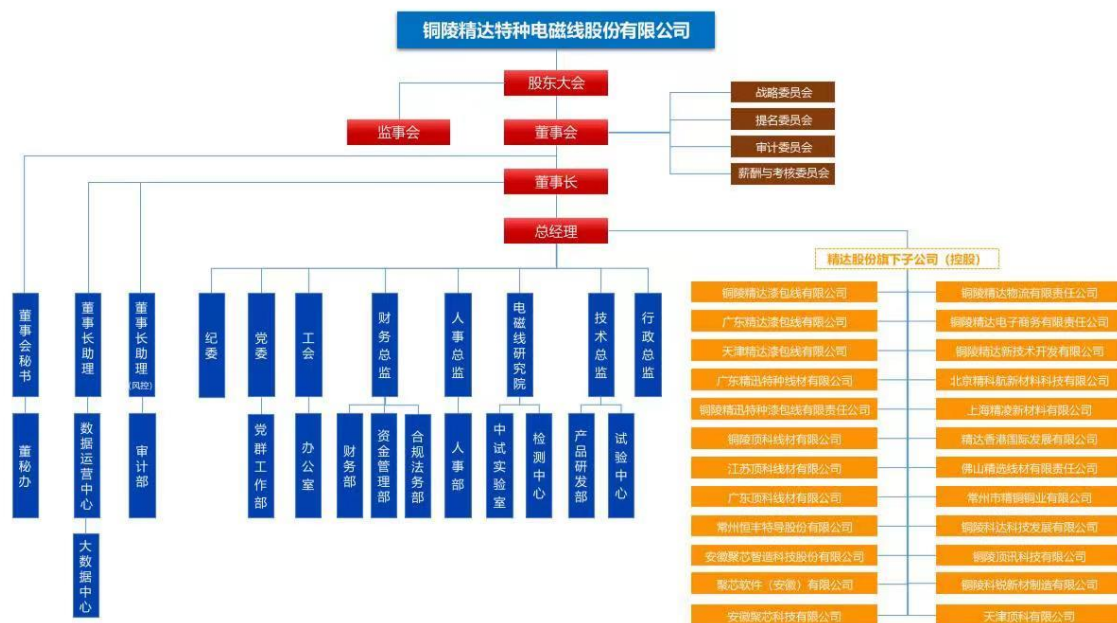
铜陵精达特种电磁线股份有限公司

股东大会

监事会

董事会

战略委员会
提名委员会
审计委员会
薪酬与考核委员会

董事长

总经理

董事会秘书

董秘办

董事长助理

数据运营中心

大数据中心

董事长助理（风控）

审计部

纪委

党委

党群工作部

工会

办公室

财务总监

财务部

资金管理部

合规法务部

人事总监

人事部

电磁线研究院

中试实验室

检测中心

技术总监

产品研发部

试验中心

行政总监

精达股份旗下子公司（控股）

铜陵精达漆包线有限公司
广东精达漆包线有限公司
天津精达漆包线有限公司
广东精迅特种线材有限公司
铜陵精迅特种漆包线有限责任公司
铜陵顶科线材有限公司
江苏顶科线材有限公司
广东顶科线材有限公司
常州恒丰特导股份有限公司
安徽聚芯智造科技股份有限公司
聚芯软件（安徽）有限公司
安徽聚芯科技有限公司

铜陵精达物流有限责任公司
铜陵精达电子商务有限责任公司
铜陵精达新技术开发有限公司
北京精科航新材料科技有限公司
上海精凌新材料有限公司
精达香港国际发展有限公司
佛山精选线材有限责任公司
常州市精铜铜业有限公司
铜陵科达科技发展有限公司
铜陵顶讯科技有限公司
铜陵科锐新材料制造有限公司
天津顶科有限公司